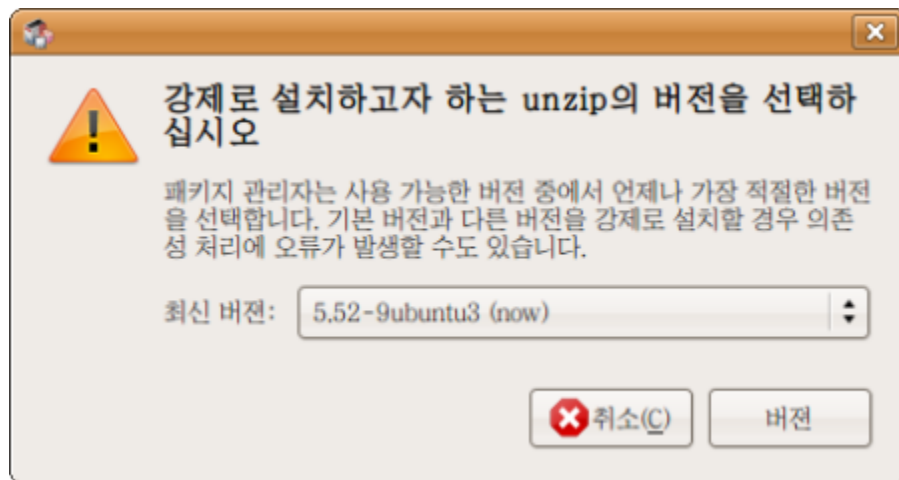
강제로 설치하고자 하는 unzip의 버전을 선택하십시오

패키지 관리자는 사용 가능한 버전 중에서 언제나 가장 적절한 버전을 선택합니다. 기본 버전과 다른 버전을 강제로 설치할 경우 의존성 처리에 오류가 발생할 수도 있습니다.

최신 버전: 5.52-9ubuntu3 (now)

취소(C)

버전